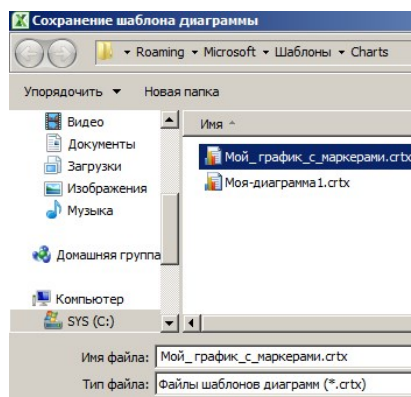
Сохранение шаблона диаграммы

▸ Roaming ▸ Microsoft ▸ Шаблоны ▸ Charts

Упорядочить ▼ Новая папка

Видео
Документы
Загрузки
Изображения
Музыка

Домашняя группа

Компьютер
SYS (C:)

Имя

Мой_график_с_маркерами.crtx
Моя-диаграмма1.crtx

Имя файла: Мой_график_с_маркерами.crtx
Тип файла: Файлы шаблонов диаграмм (*.crtx)